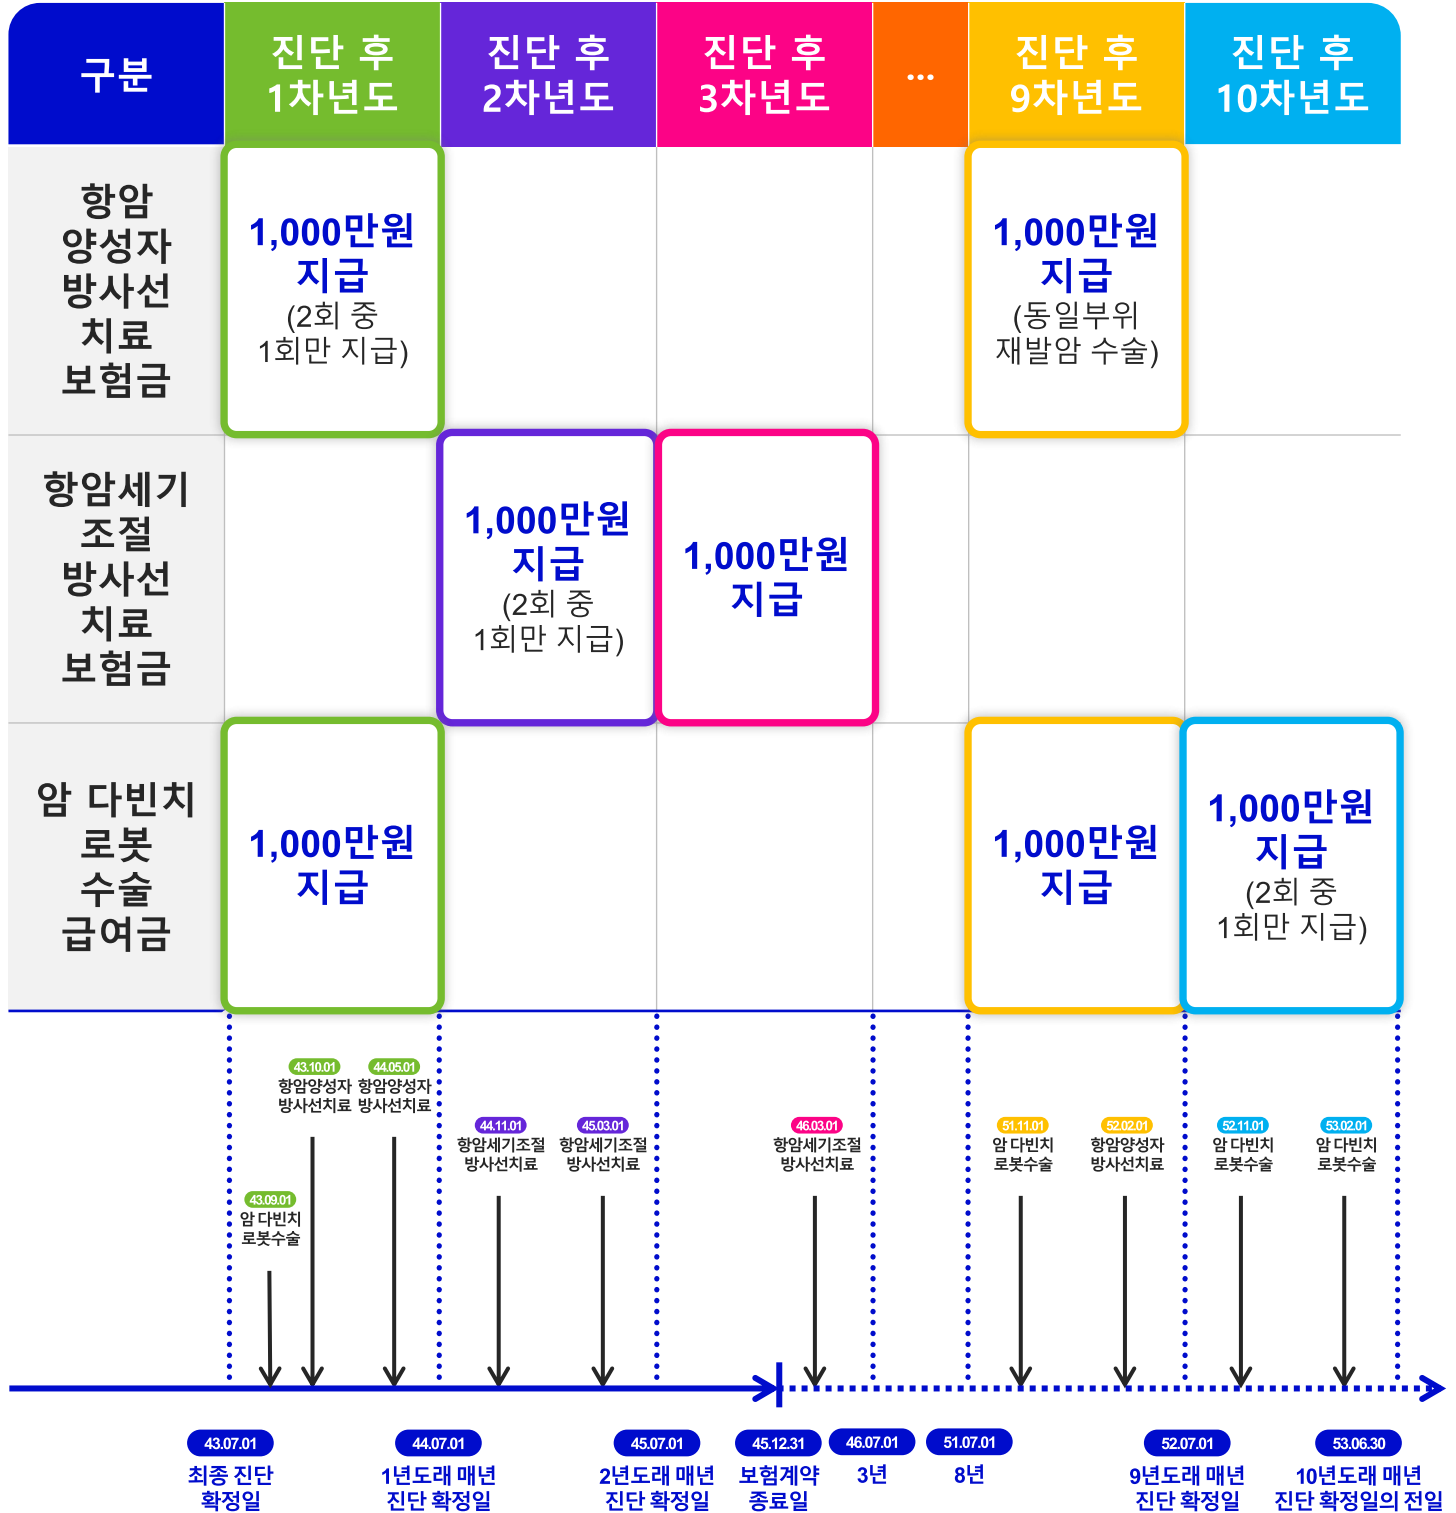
| 구분 | 진단 후 1차년도 | 진단 후 2차년도 | 진단 후 3차년도 | ... | 진단 후 9차년도 | 진단 후 10차년도 |
|---|---|---|---|---|---|---|
| 항암 양성자 방사선 치료 보험금 | 1,000만원 지급 (2회 중 1회만 지급) | | | | 1,000만원 지급 (동일부위 재발암 수술) | |
| 항암세기 조절 방사선 치료 보험금 | | 1,000만원 지급 (2회 중 1회만 지급) | 1,000만원 지급 | | | |
| 암 다빈치 로봇 수술 급여금 | 1,000만원 지급 | | | | 1,000만원 지급 | 1,000만원 지급 (2회 중 1회만 지급) |

43.10.01 항암양성자 방사선치료
44.05.01 항암양성자 방사선치료
43.09.01 암 다빈치 로봇수술
44.11.01 항암세기조절 방사선치료
45.03.01 항암세기조절 방사선치료
46.03.01 항암세기조절 방사선치료
51.11.01 암 다빈치 로봇수술
52.02.01 항암양성자 방사선치료
52.11.01 암 다빈치 로봇수술
53.02.01 암 다빈치 로봇수술

43.07.01 최종 진단 확정일
44.07.01 1년도래 매년 진단 확정일
45.07.01 2년도래 매년 진단 확정일
45.12.31 보험계약 종료일
46.07.01 3년
51.07.01 8년
52.07.01 9년도래 매년 진단 확정일
53.06.30 10년도래 매년 진단 확정일의 전일